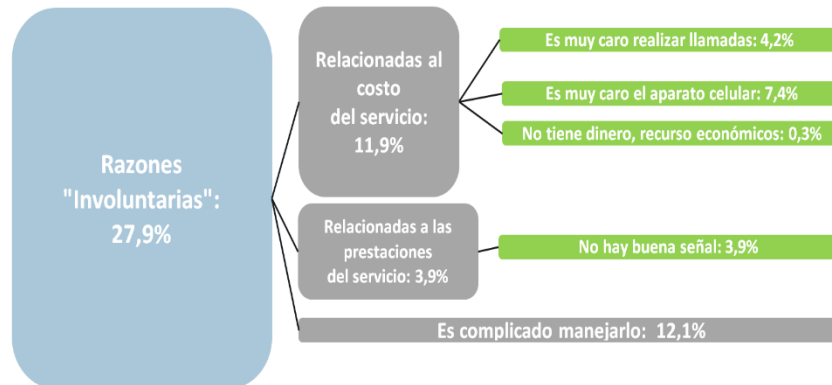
Razones "Involuntarias": 27,9%

Relacionadas al costo del servicio: 11,9%

Es muy caro realizar llamadas: 4,2%

Es muy caro el aparato celular: 7,4%

No tiene dinero, recurso económicos: 0,3%

Relacionadas a las prestaciones del servicio: 3,9%

No hay buena señal: 3,9%

Es complicado manejarlo: 12,1%